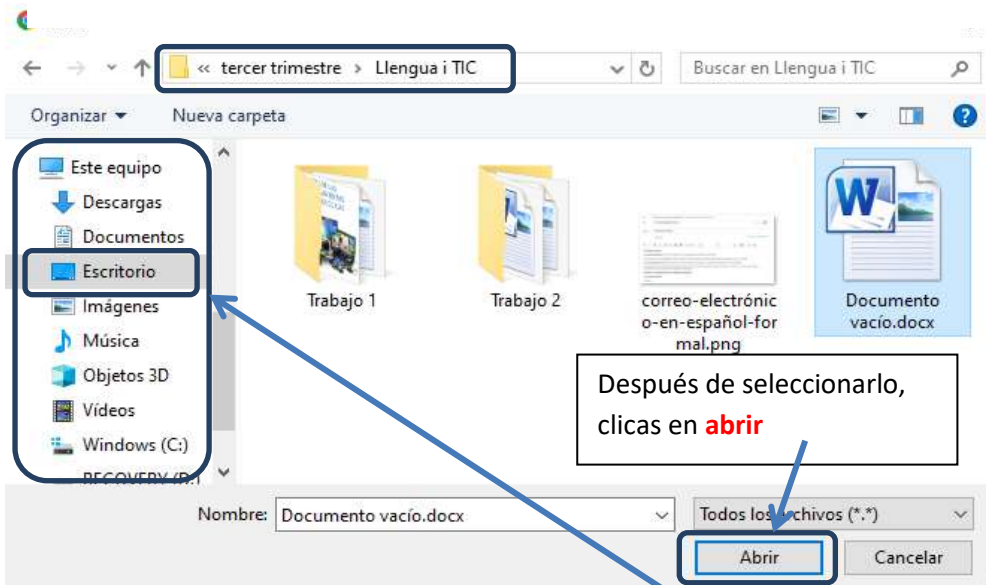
« tercer trimestre › Llengua i TIC

Buscar en Llengua i TIC

Organizar ▾ Nueva carpeta

Este equipo
Descargas
Documentos
Escritorio
Imágenes
Música
Objetos 3D
Vídeos
Windows (C:)
RECOVERY (D:)

Trabajo 1

Trabajo 2

correo-electrónico-en-español-formal.png

Documento vacío.docx

Después de seleccionarlo, clicas en abrir

Nombre: Documento vacío.docx

Todos los archivos (*.*)

Abrir

Cancelar